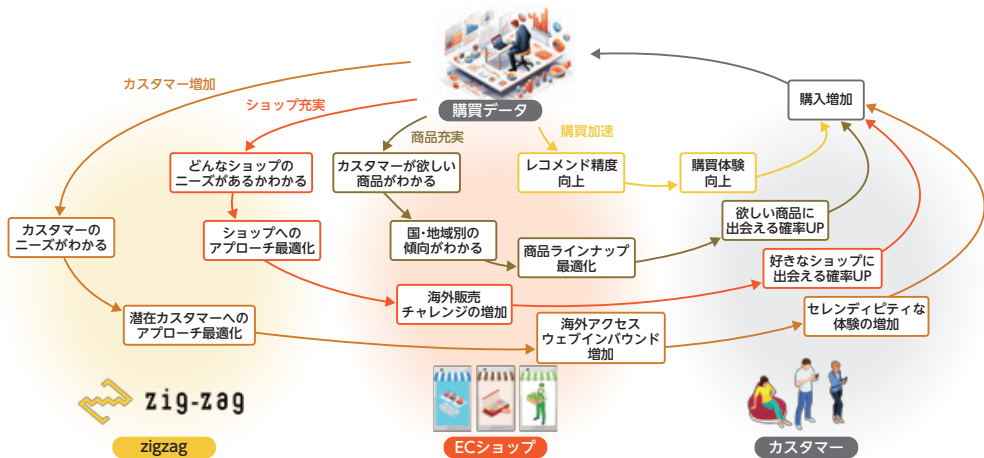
購買データ

カスタマー増加

ショップ充実

商品充実

購買加速

購入増加

どんなショップの
ニーズがあるかわかる

カスタマーが欲しい
商品がわかる

レコメンド精度
向上

購買体験
向上

カスタマーの
ニーズがわかる

ショップへの
アプローチ最適化

国・地域別の
傾向がわかる

商品ラインナップ
最適化

欲しい商品に
出会える確率UP

好きなショップに
出会える確率UP

海外販売
チャレンジの増加

潜在カスタマーへの
アプローチ最適化

海外アクセス
ウェブインバウンド
増加

セレンディピティな
体験の増加

zig-zag

zigzag

ECショップ

カスタマー